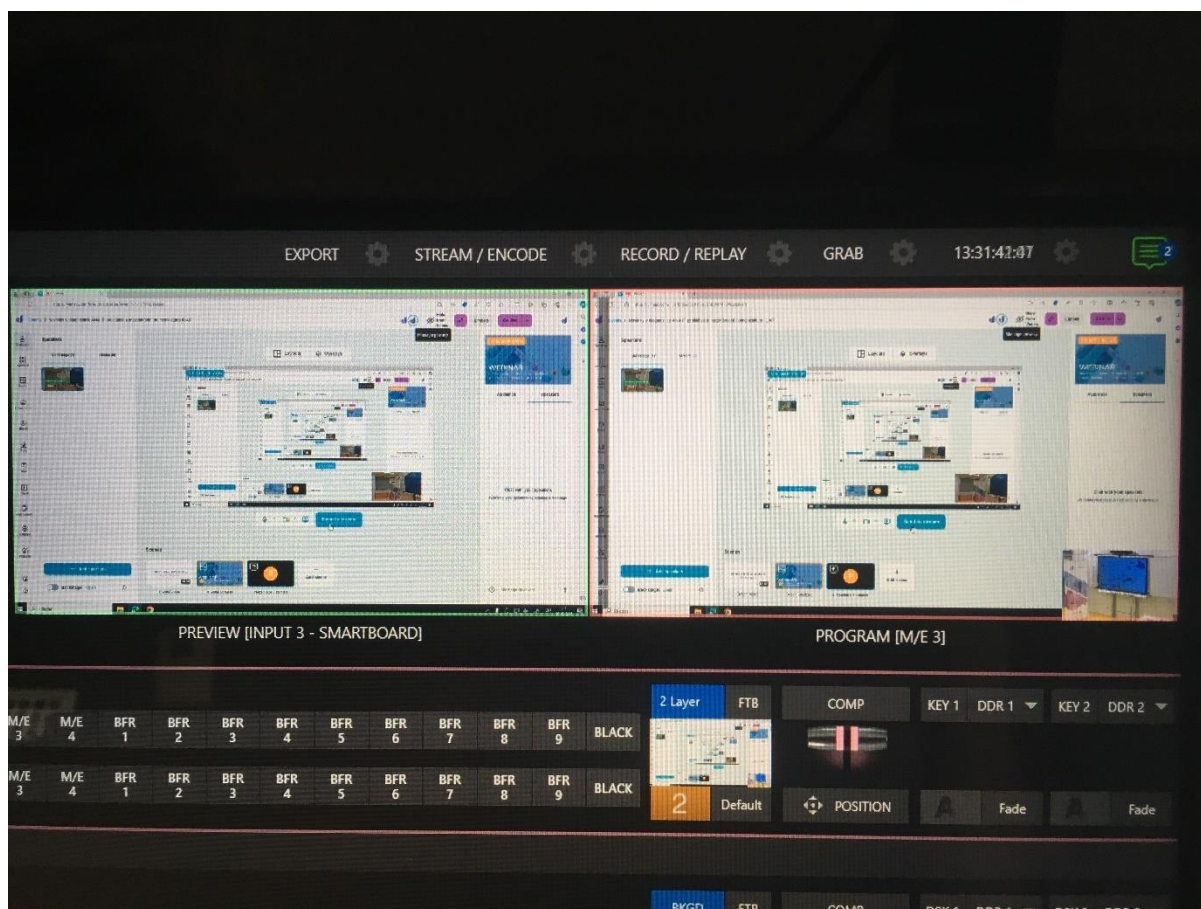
EXPORT STREAM / ENCODE RECORD / REPLAY GRAB 13:31:42:07 2

WEBINAR

PREVIEW [INPUT 3 - SMARTBOARD]

PROGRAM [M/E 3]

| M/E 3 | M/E 4 | BFR 1 | BFR 2 | BFR 3 | BFR 4 | BFR 5 | BFR 6 | BFR 7 | BFR 8 | BFR 9 | BLACK |
|---|---|---|---|---|---|---|---|---|---|---|---|
| M/E 3 | M/E 4 | BFR 1 | BFR 2 | BFR 3 | BFR 4 | BFR 5 | BFR 6 | BFR 7 | BFR 8 | BFR 9 | BLACK |

2 Layer FTB
2 Default

COMP
POSITION

KEY 1 DDR 1
Fade

KEY 2 DDR 2
Fade

BKGD FTB COMP